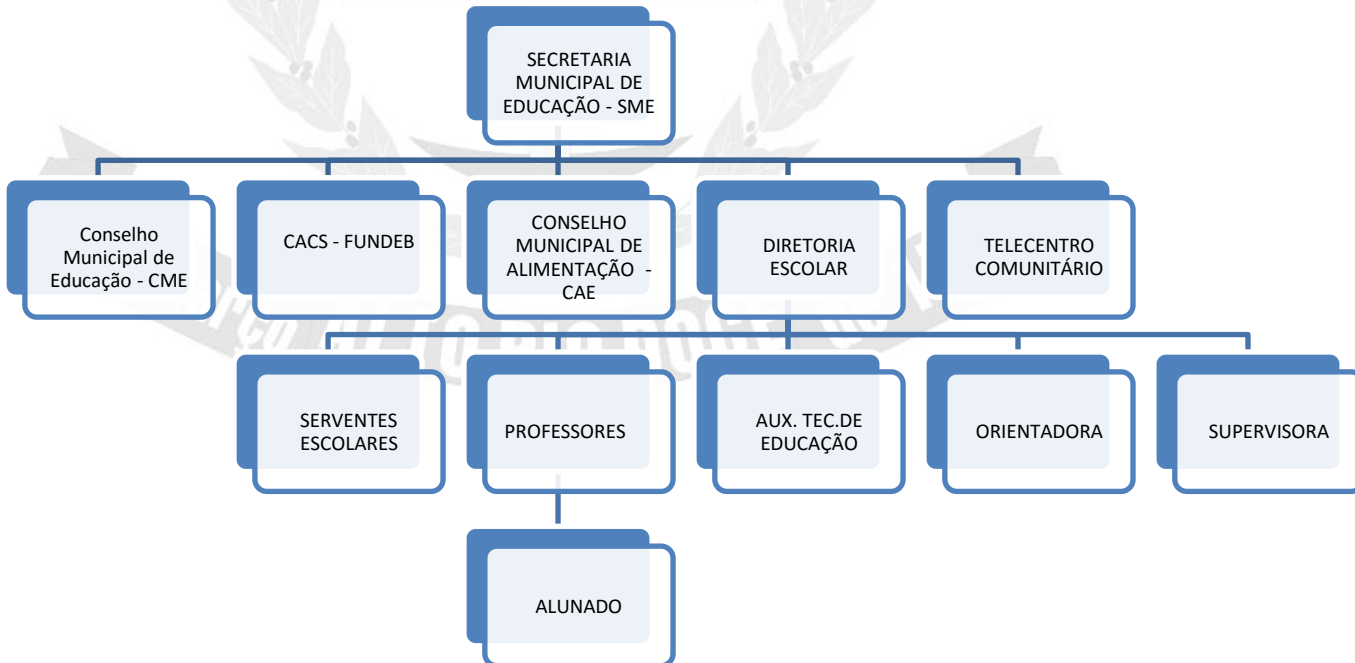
SECRETARIA MUNICIPAL DE EDUCAÇÃO - SME

Conselho Municipal de Educação - CME

CACS - FUNDEB

CONSELHO MUNICIPAL DE ALIMENTAÇÃO - CAE

DIRETORIA ESCOLAR

TELECENTRO COMUNITÁRIO

SERVENTES ESCOLARES

PROFESSORES

AUX. TEC.DE EDUCAÇÃO

ORIENTADORA

SUPERVISORA

ALUNADO